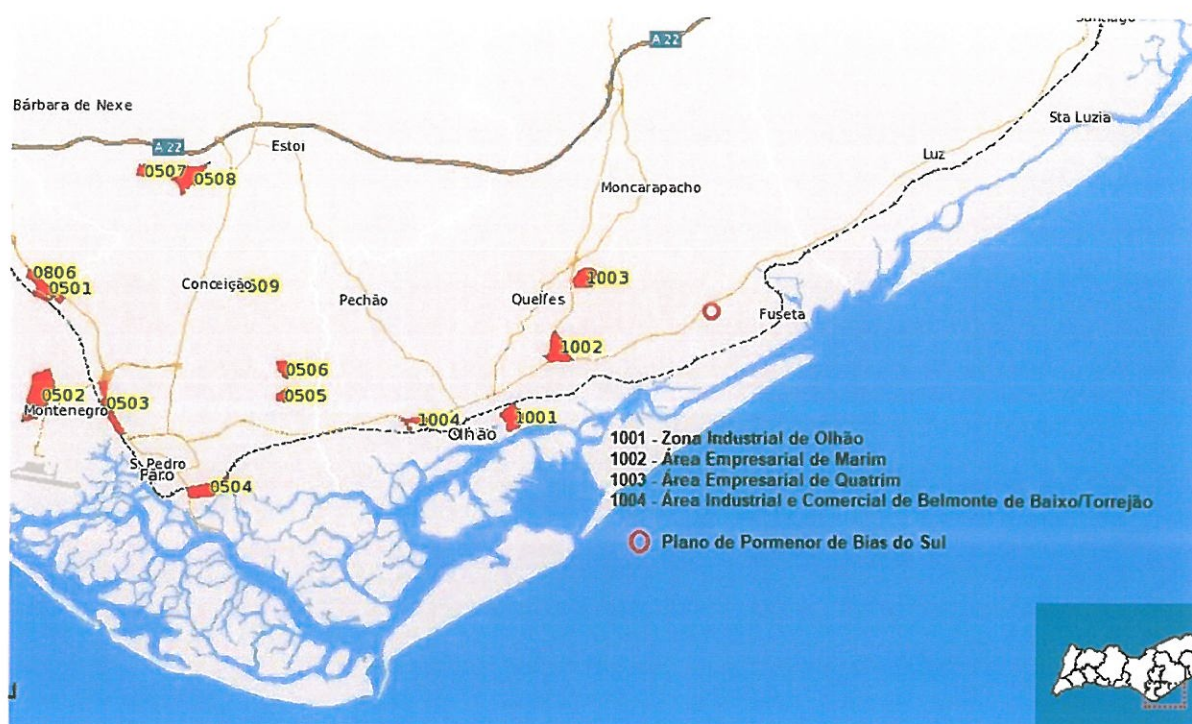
A22
Santiago
Bárbara de Nexe
A22
Estoi
0507
0508
Sta Luzia
Luz
Moncarapacho
0806
0501
Conceição
0509
Pechão
Quelfes
1003
Fuseta
1002
0506
0505
0502
Montenegro
0503
1004
Olhão
1001
S. Pedro
Faro
0504
1001 - Zona Industrial de Olhão
1002 - Área Empresarial de Marim
1003 - Área Empresarial de Quatrim
1004 - Área Industrial e Comercial de Belmonte de Baixo/Torrejão
Plano de Pormenor de Bias do Sul